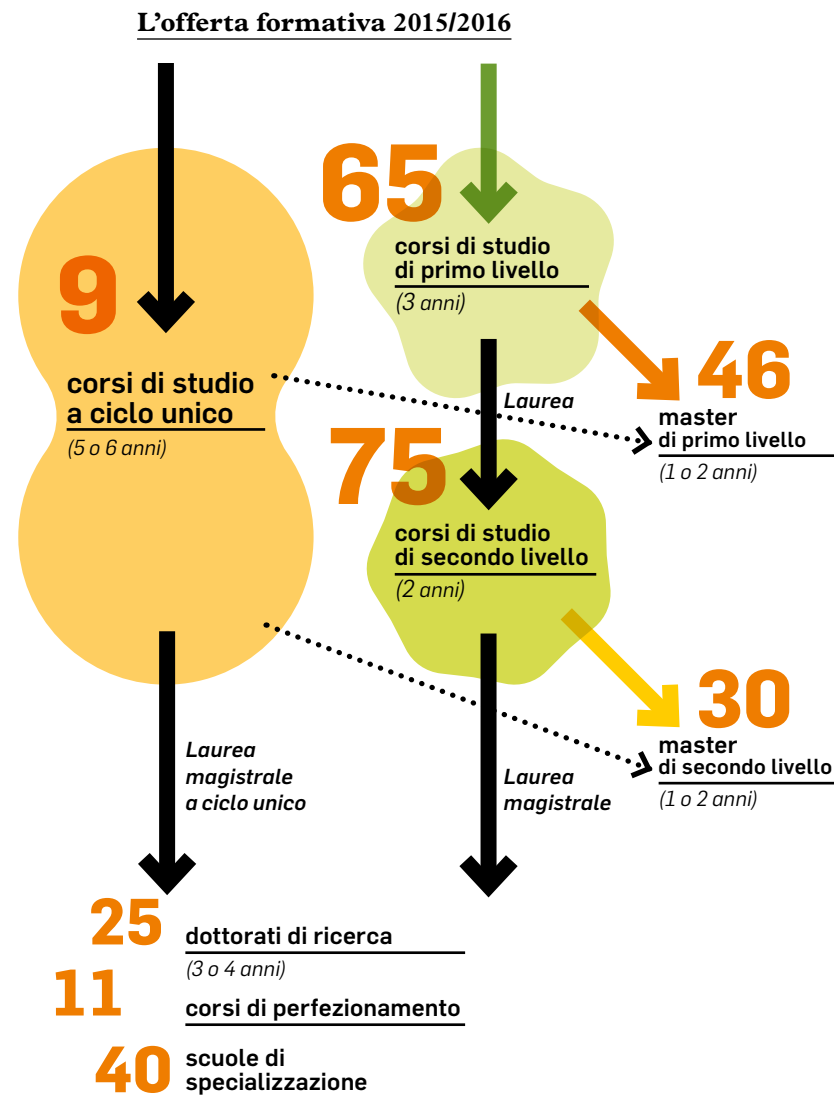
L’offerta formativa 2015/2016

9
corsi di studio a ciclo unico
(5 o 6 anni)

65
corsi di studio di primo livello
(3 anni)

46
master di primo livello
(1 o 2 anni)

Laurea

75
corsi di studio di secondo livello
(2 anni)

30
master di secondo livello
(1 o 2 anni)

Laurea magistrale a ciclo unico

Laurea magistrale

25
dottorati di ricerca
(3 o 4 anni)

11
corsi di perfezionamento

40
scuole di specializzazione